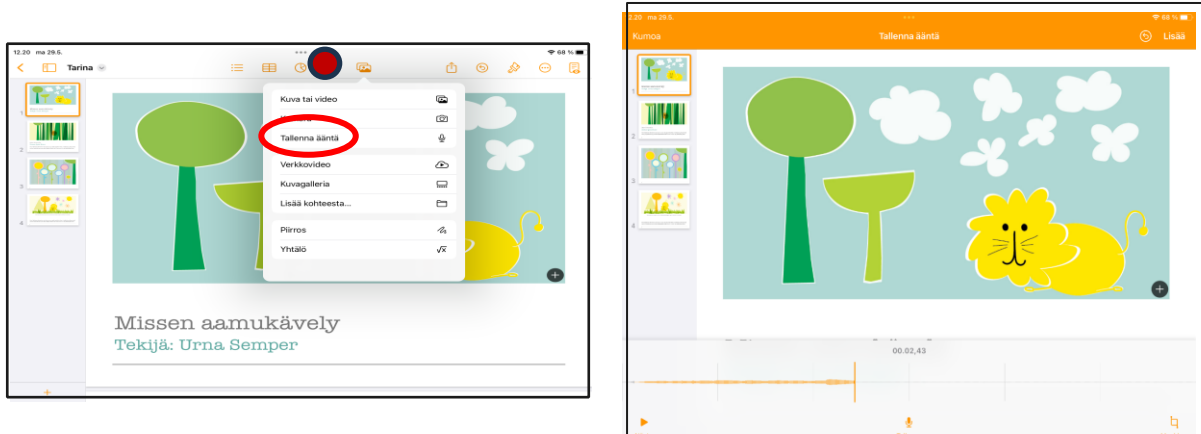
12.20 ma 29.5.

68 %

Tarina

Kuva tai video

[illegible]

Tallenna ääntä

Verkkovideo

Kuvagalleria

Lisää kohteesta...

Piirros

Yhtälö

Missen aamukävely

Tekijä: Urna Semper

12.20 ma 29.5.

68 %

Kumoa

Tallenna ääntä

Lisää

00.02,43